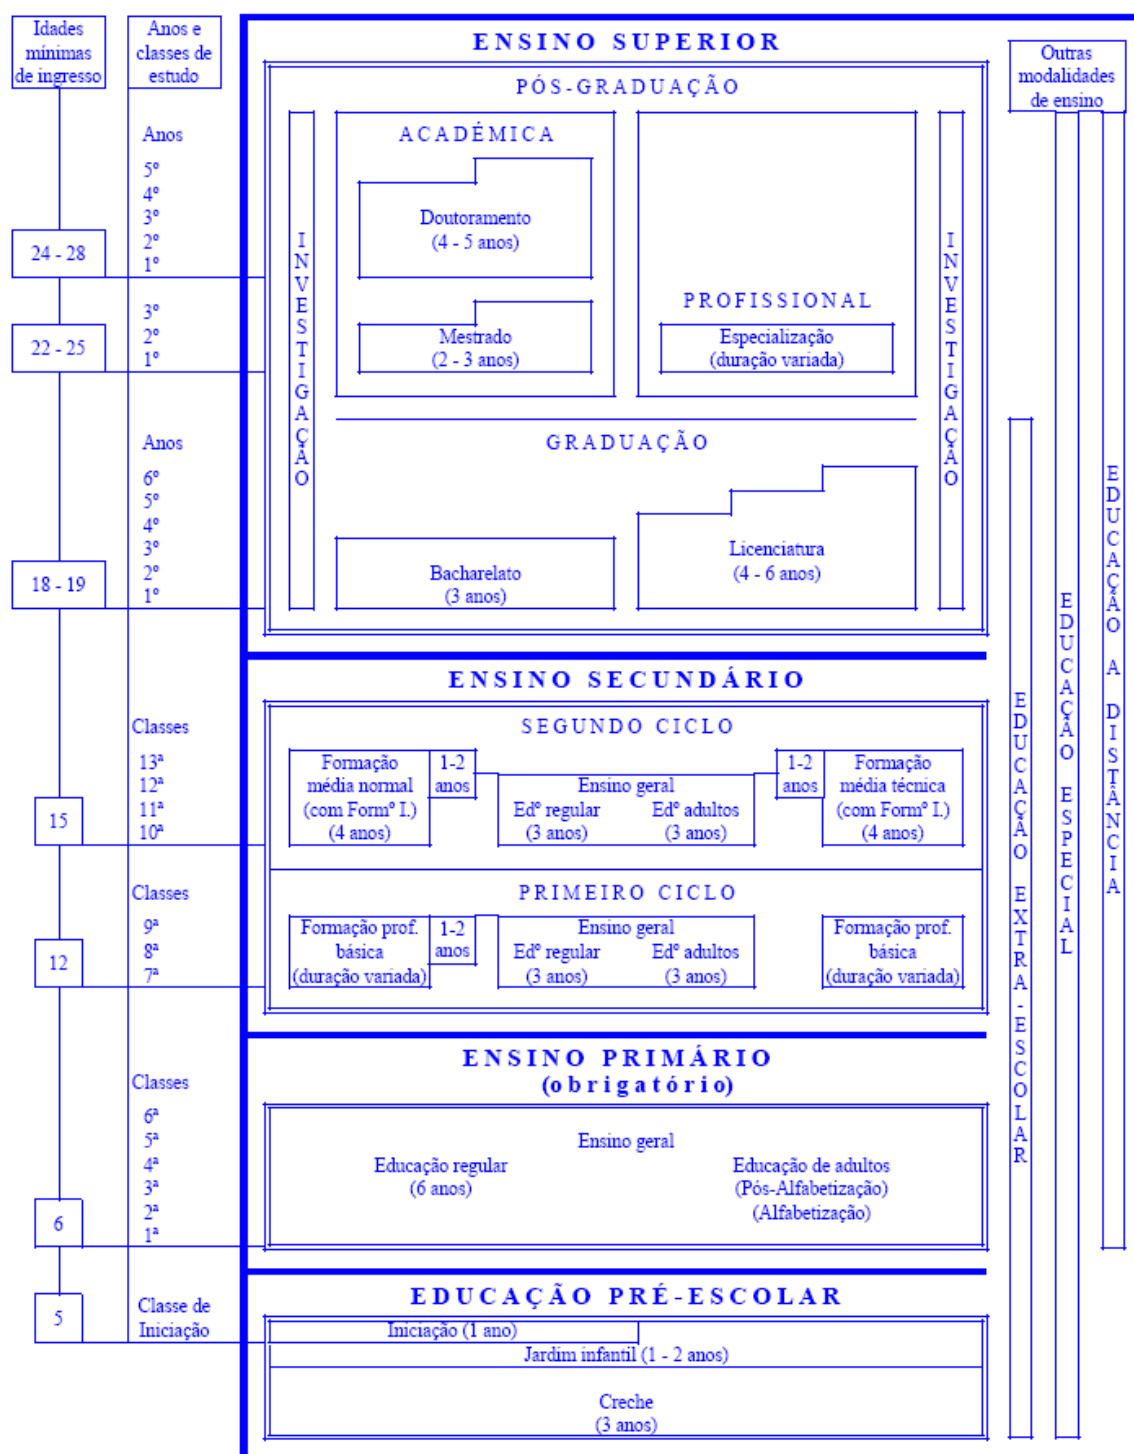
Idades mínimas de ingresso

Anos e classes de estudo

ENSINO SUPERIOR

Outras modalidades de ensino

PÓS-GRADUAÇÃO

Anos
5º
4º
3º
2º
1º

24 - 28

INVESTIGAÇÃO

ACADÉMICA

Doutoramento
(4 - 5 anos)

PROFISSIONAL

Mestrado
(2 - 3 anos)

Especialização
(duração variada)

INVESTIGAÇÃO

3º
2º
1º

22 - 25

Anos
6º
5º
4º
3º
2º
1º

GRADUAÇÃO

18 - 19

Bacharelato
(3 anos)

Licenciatura
(4 - 6 anos)

EDUCAÇÃO A DISTÂNCIA

EDUCAÇÃO ESPECIAL

EDUCAÇÃO EXTRA-ESCOLAR

ENSINO SECUNDÁRIO

SEGUNDO CICLO

Classes
13ª
12ª
11ª
10ª

15

Formação média normal (com Formº I.) (4 anos)

1-2 anos

Ensino geral
Edº regular (3 anos)
Edº adultos (3 anos)

1-2 anos

Formação média técnica (com Formº I.) (4 anos)

PRIMEIRO CICLO

Classes
9ª
8ª
7ª

12

Formação prof. básica (duração variada)

1-2 anos

Ensino geral
Edº regular (3 anos)
Edº adultos (3 anos)

Formação prof. básica (duração variada)

ENSINO PRIMÁRIO
(obrigatório)

Classes
6ª
5ª
4ª
3ª
2ª
1ª

6

Ensino geral

Educação regular
(6 anos)

Educação de adultos
(Pós-Alfabetização)
(Alfabetização)

EDUCAÇÃO PRÉ-ESCOLAR

5

Classe de Iniciação

Iniciação (1 ano)

Jardim infantil (1 - 2 anos)

Creche
(3 anos)